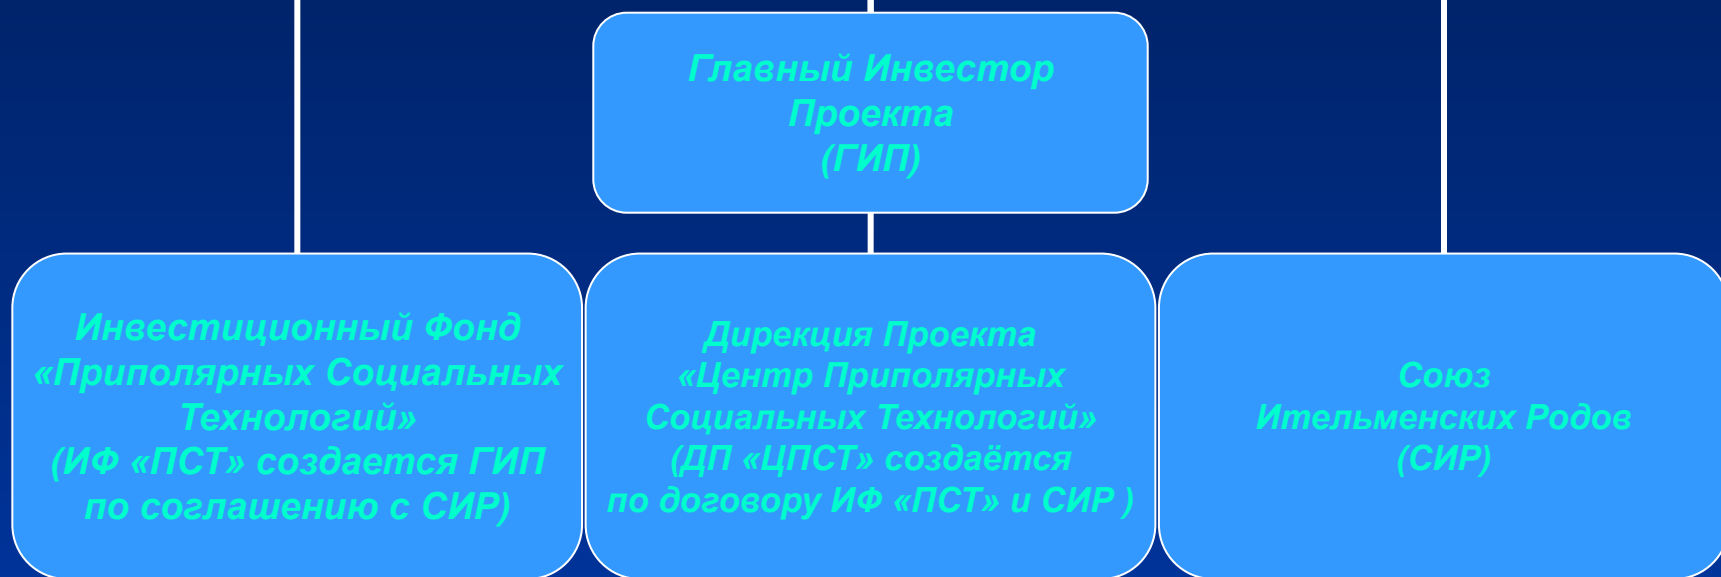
Главный Инвестор Проекта (ГИП)

Инвестиционный Фонд «Приполярных Социальных Технологий» (ИФ «ПСТ» создается ГИП по соглашению с СИР)

Дирекция Проекта «Центр Приполярных Социальных Технологий» (ДП «ЦПСТ» создаётся по договору ИФ «ПСТ» и СИР )

Союз Ительменских Родов (СИР)